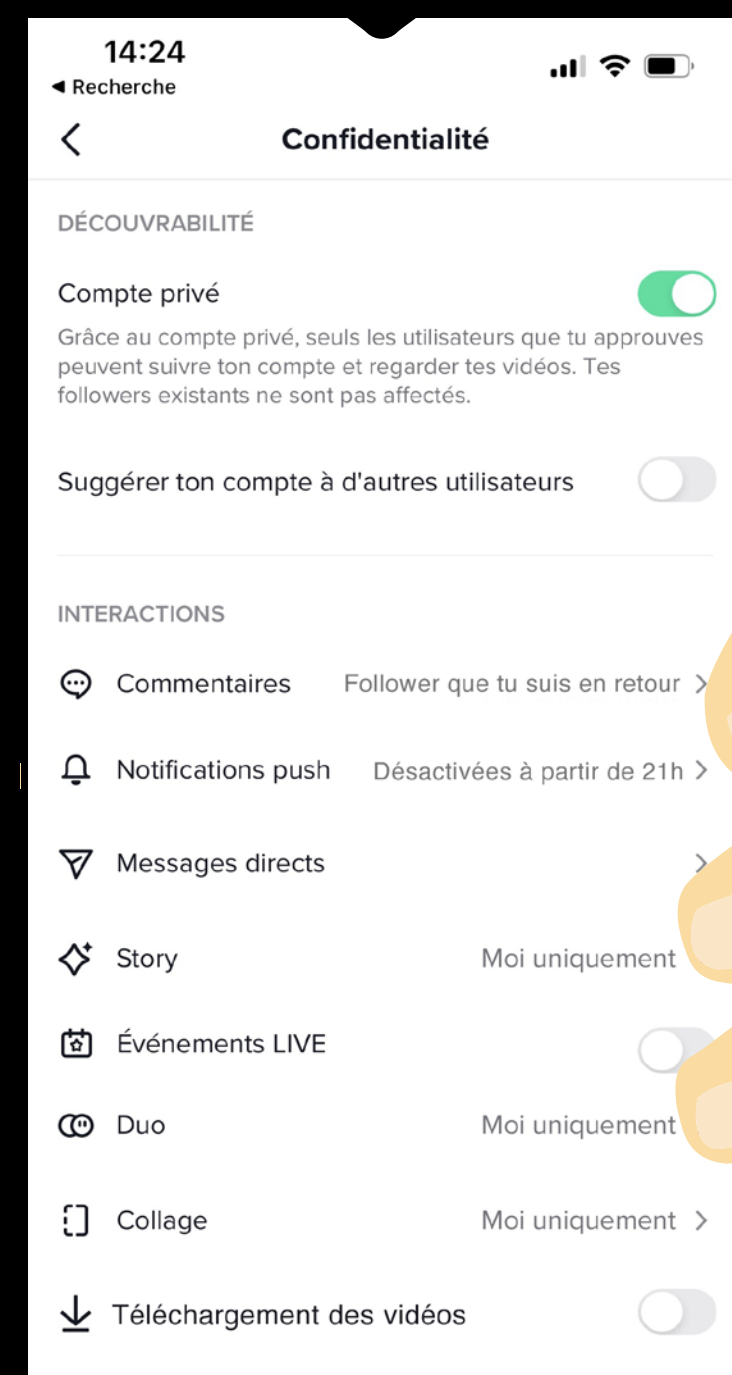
14:24
◂ Recherche

Confidentialité

DÉCOUVRABILITÉ

Compte privé

Grâce au compte privé, seuls les utilisateurs que tu approuves peuvent suivre ton compte et regarder tes vidéos. Tes followers existants ne sont pas affectés.

Suggérer ton compte à d'autres utilisateurs

INTERACTIONS

Commentaires Follower que tu suis en retour >

Notifications push Désactivées à partir de 21h >

Messages directs >

Story Moi uniquement

Événements LIVE

Duo Moi uniquement

Collage Moi uniquement >

Téléchargement des vidéos